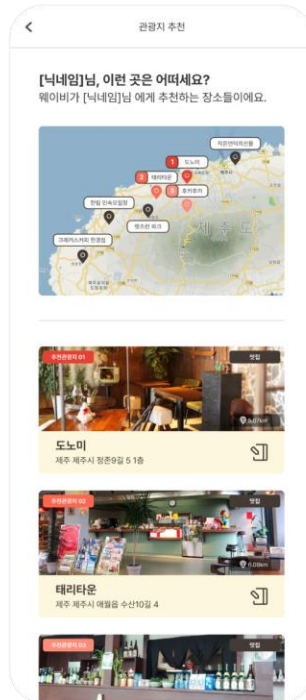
<

관광지 추천

[닉네임]님, 이런 곳은 어떠세요?

웨이비가 [닉네임]님 에게 추천하는 장소들이에요.

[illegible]

1 도노미

2 태리타운

3 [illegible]

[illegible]

한림 민속오일장

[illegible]

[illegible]

제주도

추천관광지 01

맛집

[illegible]

도노미

제주 제주시 청촌9길 5 1층

추천관광지 02

맛집

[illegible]

태리타운

제주 제주시 애월읍 수산10길 4

추천관광지 03

맛집